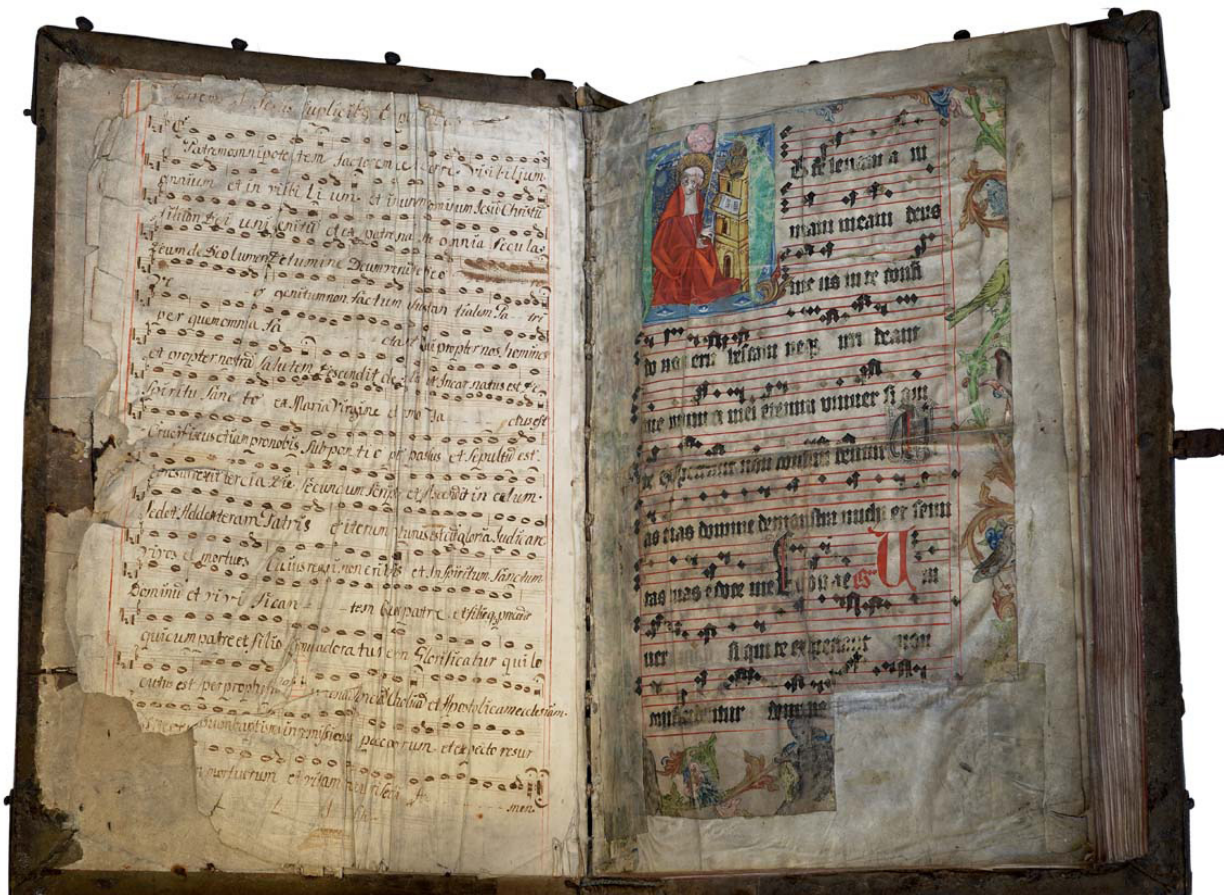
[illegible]

Patrem omnipotentem factorem cæli et terræ visibilium omnium et invisibilium. Et in unum Dominum Jesum Christum Filium Dei unigenitum et ex patre natum ante omnia secula Deum de Deo lumen de lumine Deum verum de Deo vero genitum non factum consubstantialem patri per quem omnia facta sunt. Qui propter nos homines et propter nostram salutem descendit de cælis. Et incarnatus est de Spiritu Sancto ex Maria Virgine et homo factus est. Crucifixus etiam pro nobis sub Pontio Pilato passus et sepultus est. Et resurrexit tertia die secundum scripturas et ascendit in cælum sedet ad dexteram Patris et iterum venturus est cum gloria judicare vivos et mortuos cujus regni non erit finis. Et in Spiritum Sanctum Dominum et vivificantem qui ex patre filioque procedit qui cum patre et filio simul adoratur et conglorificatur qui locutus est per prophetas. Et unam sanctam Catholicam et Apostolicam ecclesiam. Confiteor unum baptisma in remissionem peccatorum et expecto resurrectionem mortuorum et vitam venturi seculi. Amen.

Ad te levavi a nimam meam deus meus in te confido non erubescam neque irrideant me inimici mei etenim universi qui te expectant non confundentur. Vias tuas domine demonstra michi et semitas tuas edoce me. Ad te levavi. Universi qui te expectant non confundentur domine.